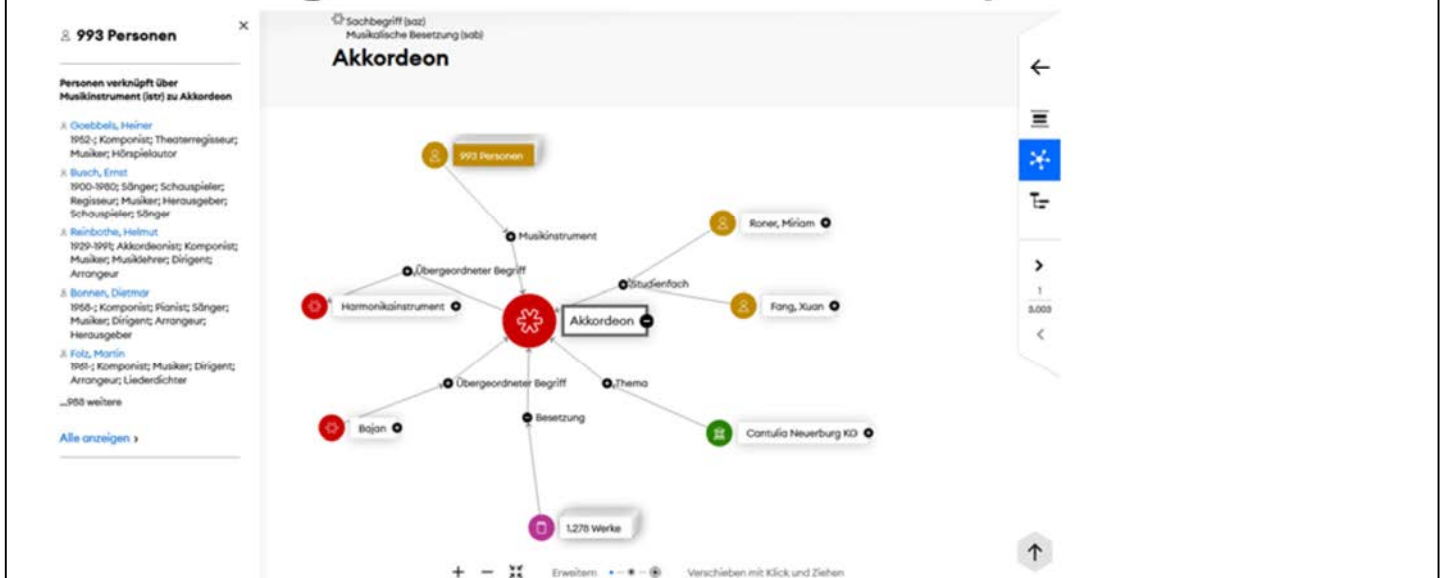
993 Personen ×

Personen verknüpft über Musikinstrument (istr) zu Akkordeon

Goebbels, Heiner
1952-; Komponist; Theaterregisseur; Musiker; Hörspielautor

Busch, Ernst
1900-1980; Sänger; Schauspieler; Regisseur; Musiker; Herausgeber; Schauspieler; Sänger

Reinbothe, Helmut
1929-1991; Akkordeonist; Komponist; Musiker; Musiklehrer; Dirigent; Arrangeur

Bonnen, Dietmar
1958-; Komponist; Pianist; Sänger; Musiker; Dirigent; Arrangeur; Herausgeber

Folz, Martin
1961-; Komponist; Musiker; Dirigent; Arrangeur; Liederdichter

...988 weitere

Alle anzeigen ›

Sachbegriff (saz)
Musikalische Besetzung (sab)

Akkordeon

993 Personen
Musikinstrument
Roner, Miriam
Übergeordneter Begriff
Studienfach
Harmonikainstrument
Akkordeon
Fang, Xuan
Übergeordneter Begriff
Thema
Besetzung
Bajan
Cantulia Neuerburg KG
1.278 Werke

Erweitern
Verschieben mit Klick und Ziehen

1
3.003